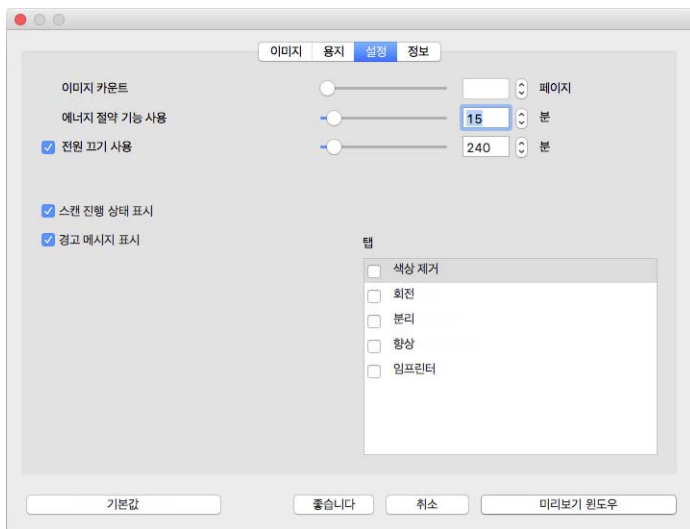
이미지 용지 설정 정보

이미지 카운트 페이지

에너지 절약 기능 사용 15 분

전원 끄기 사용 240 분

스캔 진행 상태 표시

경고 메시지 표시

탭

색상 제거

회전

분리

향상

임프린터

기본값

좋습니다

취소

미리보기 윈도우